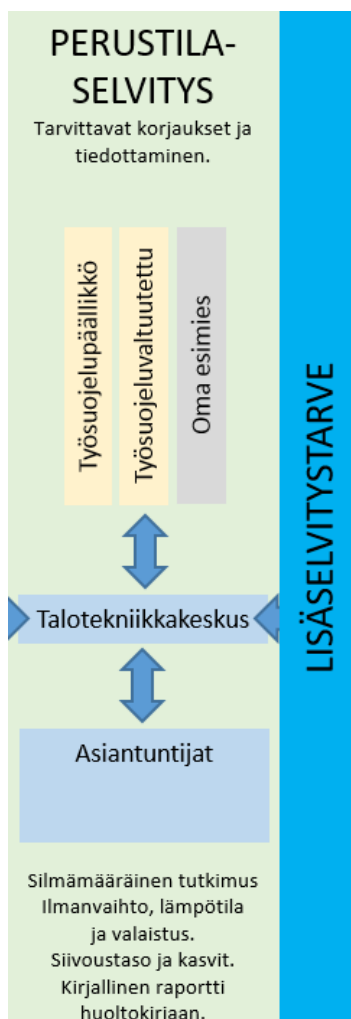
PERUSTILA-SELVITYS

Tarvittavat korjaukset ja tiedottaminen.

Työsuojelupäällikkö

Työsuojeluvaltuutettu

Oma esimies

Talotekniikkakeskus

Asiantuntijat

Silmämääräinen tutkimus Ilmanvaihto, lämpötila ja valaistus. Siivoustaso ja kasvit. Kirjallinen raportti huoltokirjaan.

LISÄSELVITYSTARVE